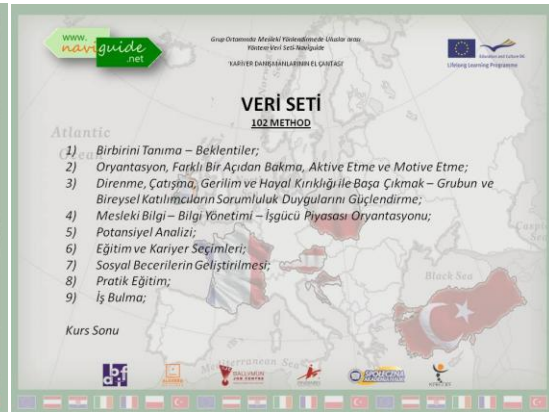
www.naviguide.net

Grup Ortamında Mesleki Yönlendirmede Uluslar arası Yöntem Veri Seti-Naviguide

"KARİYER DANIŞMANLARININ EL ÇANTASI"

Education and Culture DG
Lifelong Learning Programme

Atlantic

VERİ SETİ
102 METHOD

1) Birbirini Tanıma – Beklentiler;
2) Oryantasyon, Farklı Bir Açıdan Bakma, Aktive Etme ve Motive Etme;
3) Direnme, Çatışma, Gerilim ve Hayal Kırıklığı ile Başa Çıkmak – Grubun ve Bireysel Katılımcıların Sorumluluk Duygularını Güçlendirme;
4) Mesleki Bilgi – Bilgi Yönetimi – İşgücü Piyasası Oryantasyonu;
5) Potansiyel Analizi;
6) Eğitim ve Kariyer Seçimleri;
7) Sosyal Becerilerin Geliştirilmesi;
8) Pratik Eğitim;
9) İş Bulma;

Kurs Sonu

Black Sea

Mediterranean Sea